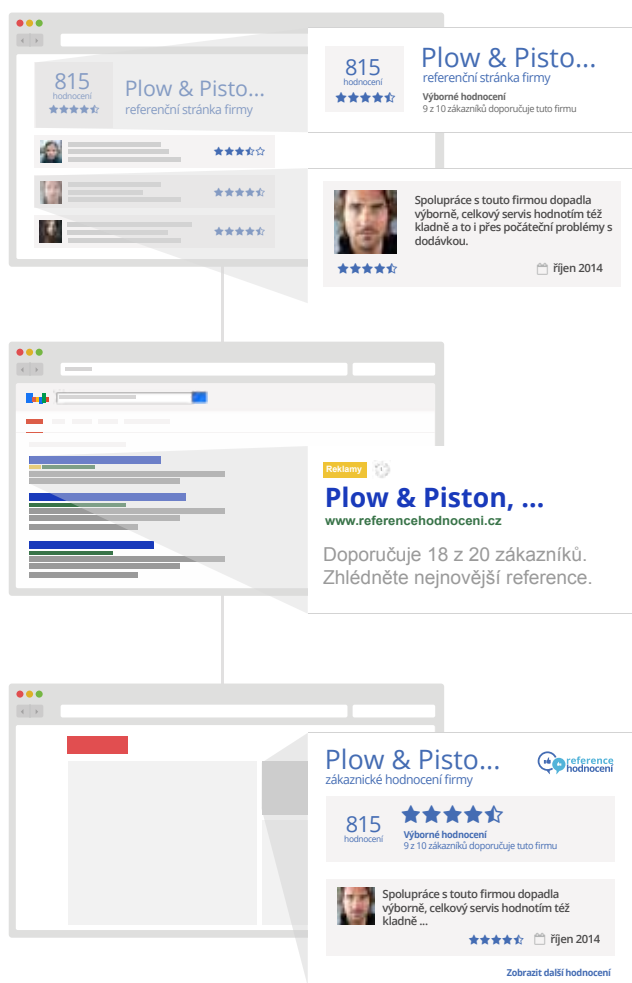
815
hodnocení

Plow & Pisto...
referenční stránka firmy

815
hodnocení

Plow & Pisto...
referenční stránka firmy
Výborné hodnocení
9 z 10 zákazníků doporučuje tuto firmu

Spolupráce s touto firmou dopadla výborně, celkový servis hodnotím též kladně a to i přes počáteční problémy s dodávkou.

říjen 2014

Reklamy

Plow & Piston, ...
www.referencehodnoceni.cz

Doporučuje 18 z 20 zákazníků. Zhlédněte nejnovější reference.

Plow & Pisto...
zákaznické hodnocení firmy

reference hodnocení

815
hodnocení

Výborné hodnocení
9 z 10 zákazníků doporučuje tuto firmu

Spolupráce s touto firmou dopadla výborně, celkový servis hodnotím též kladně ...

říjen 2014

Zobrazit další hodnocení